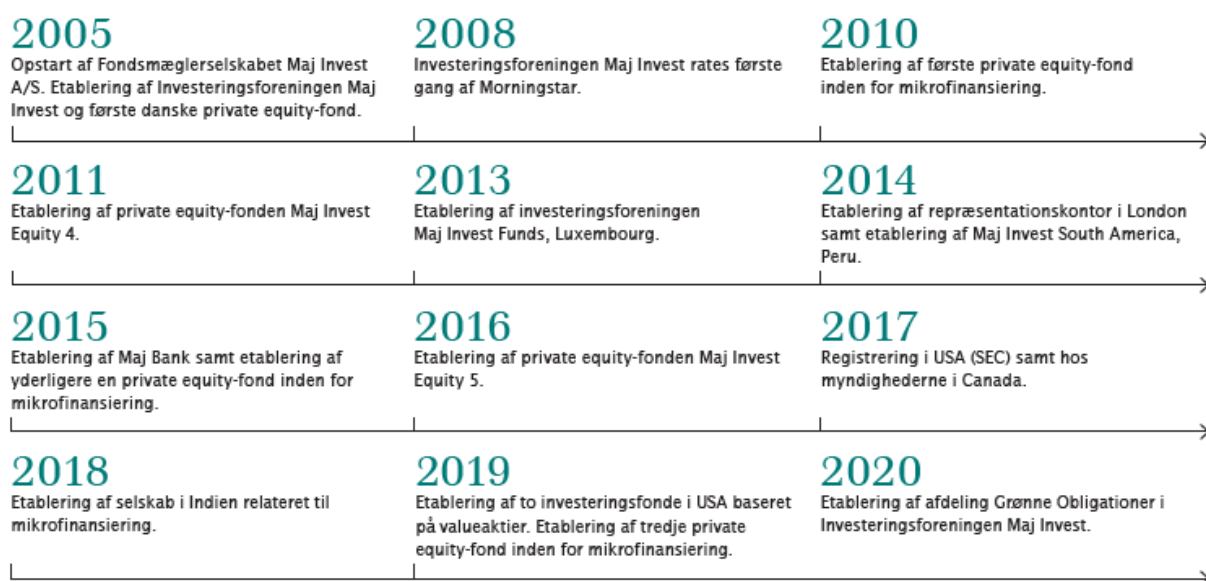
2005
Opstart af Fondsmæglerselskabet Maj Invest A/S. Etablering af Investeringsforeningen Maj Invest og første danske private equity-fond.

2008
Investeringsforeningen Maj Invest rates første gang af Morningstar.

2010
Etablering af første private equity-fond inden for mikrofinansiering.

2011
Etablering af private equity-fonden Maj Invest Equity 4.

2013
Etablering af investeringsforeningen Maj Invest Funds, Luxembourg.

2014
Etablering af repræsentationskontor i London samt etablering af Maj Invest South America, Peru.

2015
Etablering af Maj Bank samt etablering af yderligere en private equity-fond inden for mikrofinansiering.

2016
Etablering af private equity-fonden Maj Invest Equity 5.

2017
Registrering i USA (SEC) samt hos myndighederne i Canada.

2018
Etablering af selskab i Indien relateret til mikrofinansiering.

2019
Etablering af to investeringsfonde i USA baseret på valueaktier. Etablering af tredje private equity-fond inden for mikrofinansiering.

2020
Etablering af afdeling Grønne Obligationer i Investeringsforeningen Maj Invest.